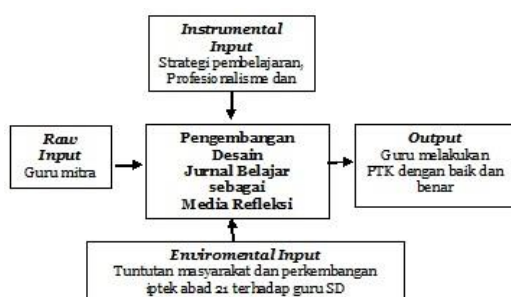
Instrumental Input
Strategi pembelajaran, Profesionalisme dan

Raw Input
Guru mitra

Pengembangan Desain Jurnal Belajar sebagai Media Refleksi

Output
Guru melakukan PTK dengan baik dan benar

Enviromental Input
Tuntutan masyarakat dan perkembangan iptek abad 21 terhadap guru SD